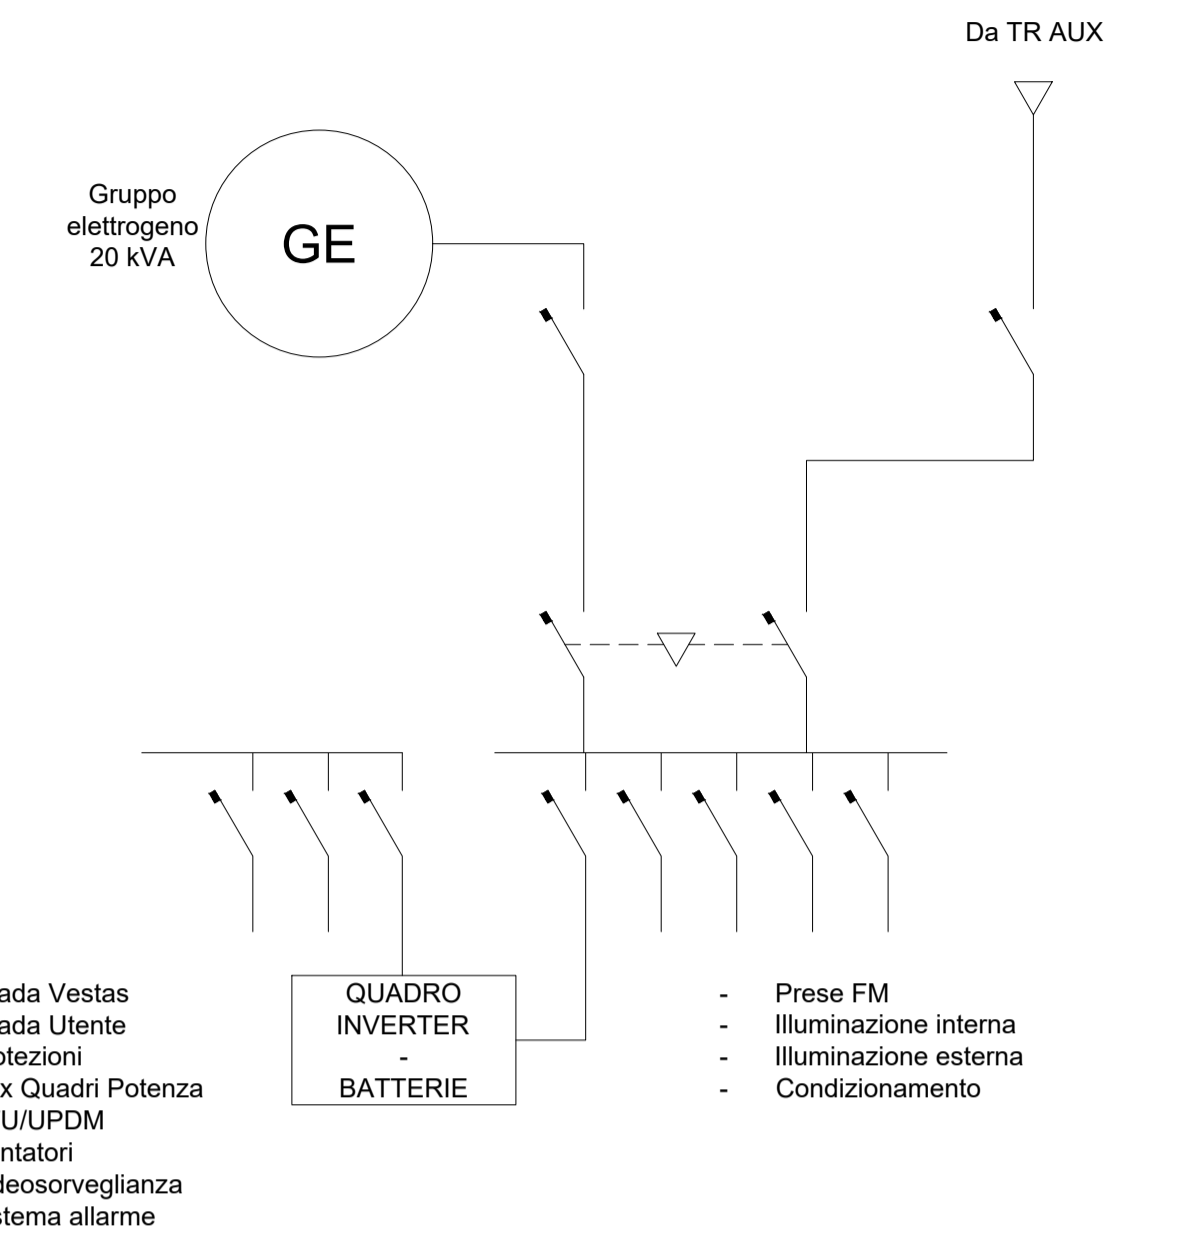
Da TR AUX

Gruppo elettrogeno 20 kVA

GE

ada Vestas
ada Utente
otezioni
x Quadri Potenza
U/UPDM
ntatori
deosorveglianza
stema allarme

QUADRO
INVERTER
-
BATTERIE

- Prese FM
- Illuminazione interna
- Illuminazione esterna
- Condizionamento